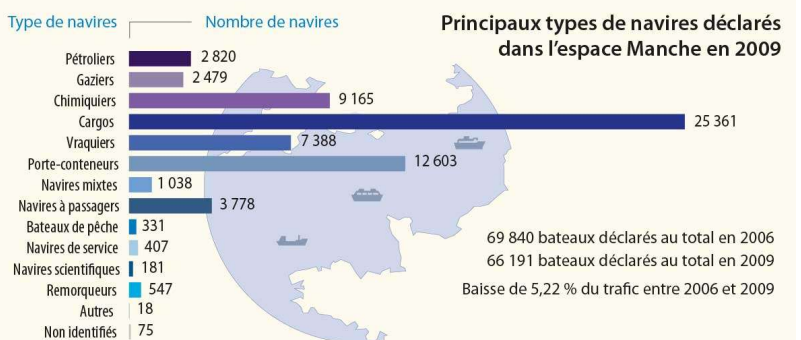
Type de navires

Nombre de navires

Principaux types de navires déclarés dans l'espace Manche en 2009

| Type de navires | Nombre de navires |
|---|---|
| Pétroliers | 2 820 |
| Gaziers | 2 479 |
| Chimiquiers | 9 165 |
| Cargos | 25 361 |
| Vraquiers | 7 388 |
| Porte-conteneurs | 12 603 |
| Navires mixtes | 1 038 |
| Navires à passagers | 3 778 |
| Bateaux de pêche | 331 |
| Navires de service | 407 |
| Navires scientifiques | 181 |
| Remorqueurs | 547 |
| Autres | 18 |
| Non identifiés | 75 |

69 840 bateaux déclarés au total en 2006

66 191 bateaux déclarés au total en 2009

Baisse de 5,22 % du trafic entre 2006 et 2009